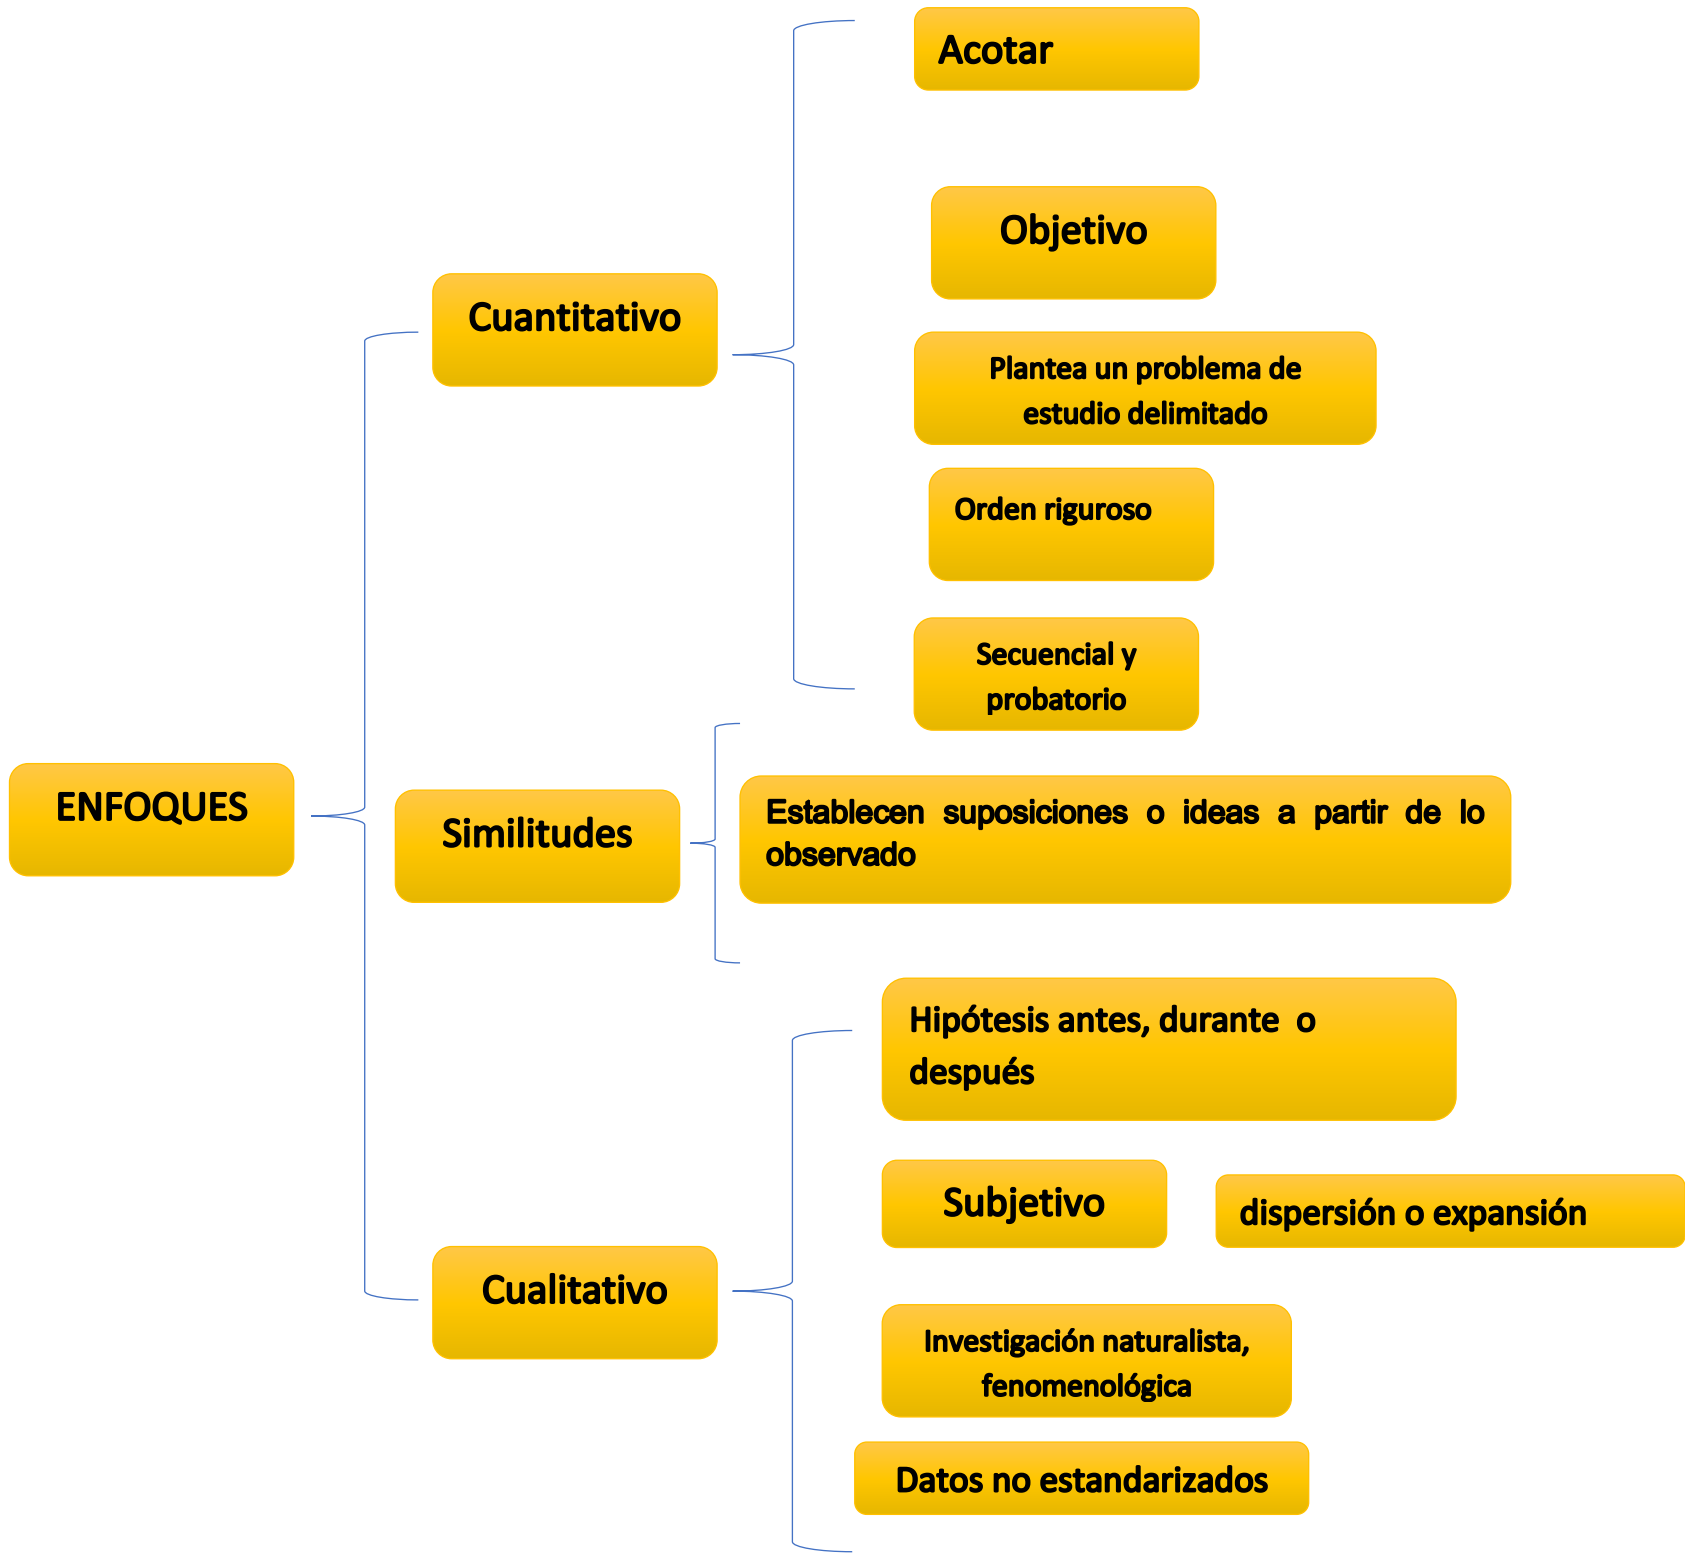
ENFOQUES

Cuantitativo

Acotar

Objetivo

Plantea un problema de estudio delimitado

Orden riguroso

Secuencial y probatorio

Similitudes

Establecen suposiciones o ideas a partir de lo observado

Cualitativo

Hipótesis antes, durante o después

Subjetivo

dispersión o expansión

Investigación naturalista, fenomenológica

Datos no estandarizados